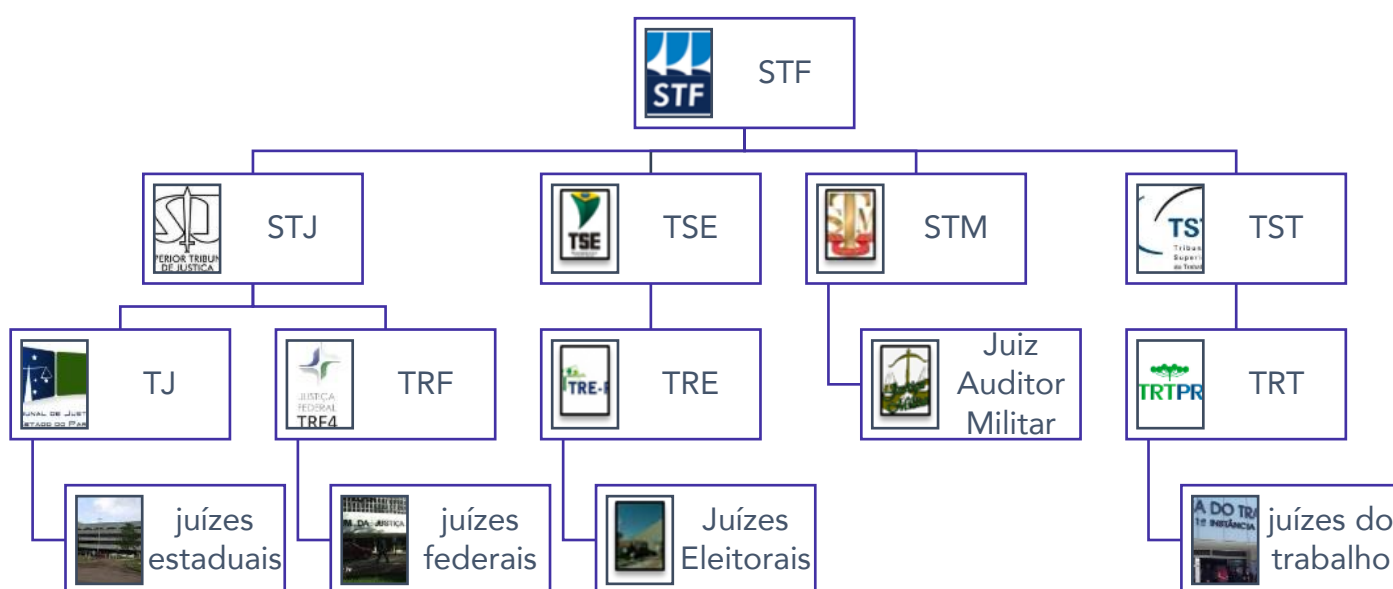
STF
STF

PERIOR TRIBUN DE JUSTIÇA
STJ

TSE
TSE

STM

TST Tribun Superi do Trabal
TST

UNAL DE JUST ESTADO DO PAR
TJ

JUSTIÇA FEDERAL TRF4
TRF

TRE-
TRE

Juiz Auditor Militar

TRTPR
TRT

juízes estaduais

DA JUSTIÇA
juízes federais

Juízes Eleitorais

A DO TRA 1ª INSTÂNCIA
juízes do trabalho